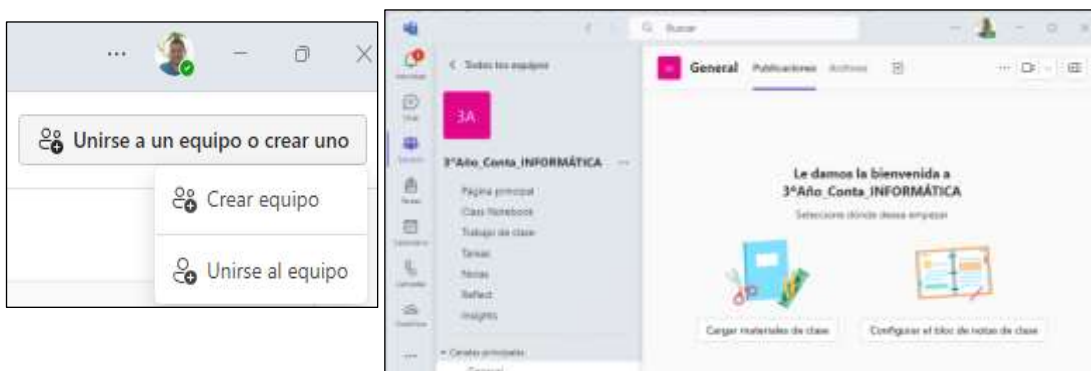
Unirse a un equipo o crear uno

Crear equipo

Unirse al equipo

Buscar

< Todos los equipos

3A

3°Año_Conta_INFORMÁTICA

Página principal
Class Notebook
Trabajo de clase
Tareas
Notas
Reflect
Insights

Canales principales

General

General Publicaciones Archivos

Le damos la bienvenida a 3°Año_Conta_INFORMÁTICA

Seleccione dónde desea empezar

Cargar materiales de clase

Configurar el bloc de notas de clase